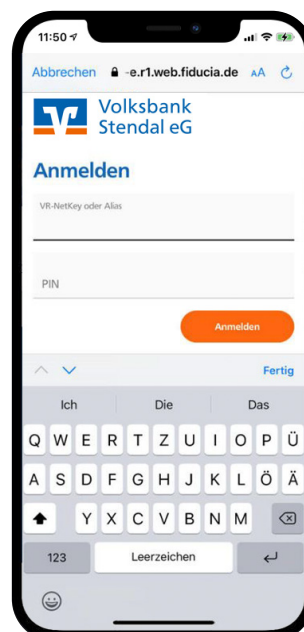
11:50

Abbrechen -e.r1.web.fiducia.de AA

Volksbank Stendal eG

Anmelden

VR-NetKey oder Alias

PIN

Anmelden

Fertig

Ich Die Das

Q W E R T Z U I O P Ü

A S D F G H J K L Ö Ä

Y X C V B N M

123 Leerzeichen